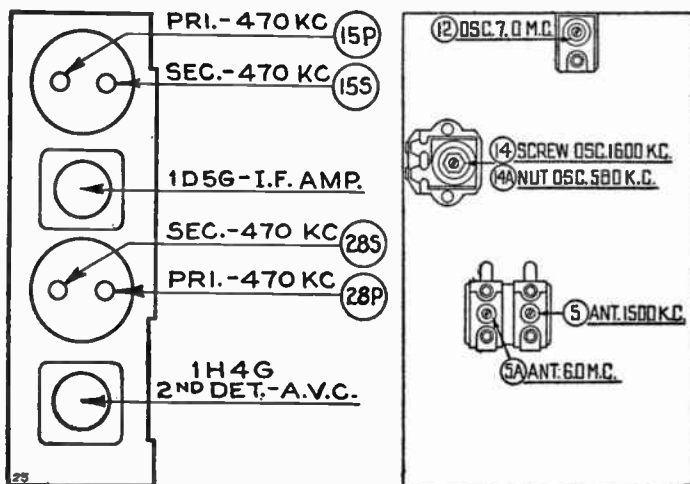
PRI.-470 KC
15P
SEC.-470 KC
15S
1D5G-I.F. AMP.
SEC.-470 KC
28S
PRI.-470 KC
28P
1H4G
2ND DET.-A.V.C.
25

12 OSC. 7.0 M.C.
14 SCREW OSC. 1600 K.C.
14A NUT OSC. 580 K.C.
5 ANT. 1500 K.C.
5A ANT. 6.0 M.C.